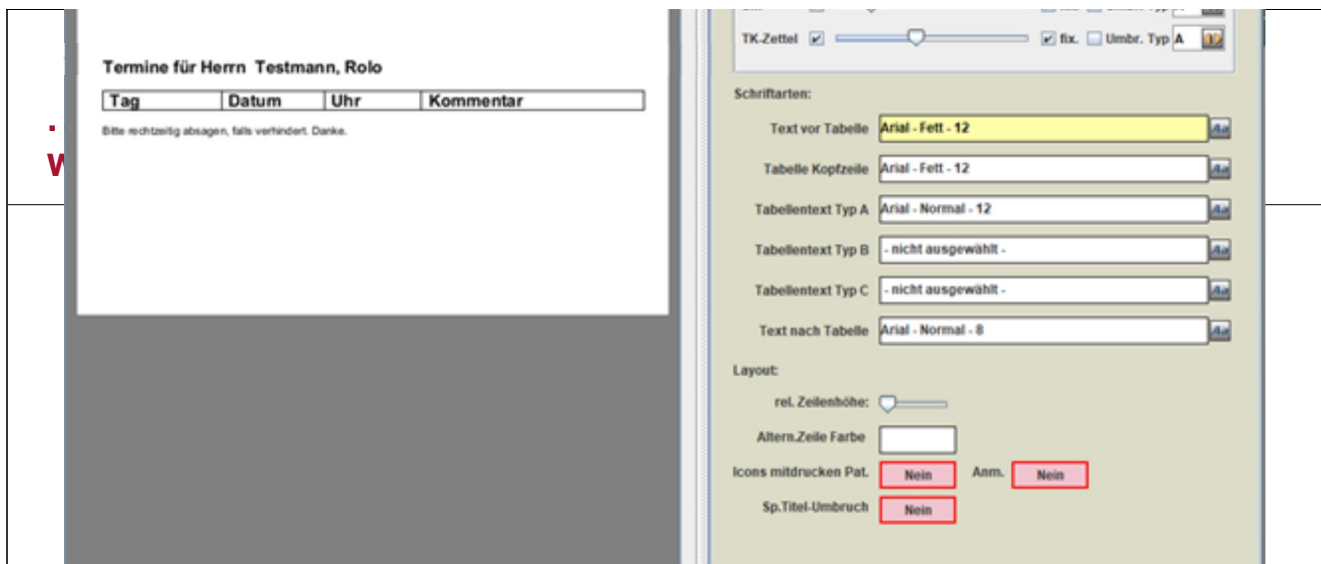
Termine für Herrn Testmann, Rolo

| Tag | Datum | Uhr | Kommentar |
|---|---|---|---|

Bitte rechtzeitig absagen, falls verhindert. Danke.

TK-Zettel ✓ ✓ fix. Umbr. Typ A

Schriftarten:

Text vor Tabelle Arial - Fett - 12 Aa

Tabelle Kopfzeile Arial - Fett - 12 Aa

Tabellentext Typ A Arial - Normal - 12 Aa

Tabellentext Typ B - nicht ausgewählt - Aa

Tabellentext Typ C - nicht ausgewählt - Aa

Text nach Tabelle Arial - Normal - 8 Aa

Layout:

rel. Zeilenhöhe:

Altern.Zeile Farbe

Icons mitdrucken Pat. Nein Anm. Nein

Sp.Titel-Umbruch Nein